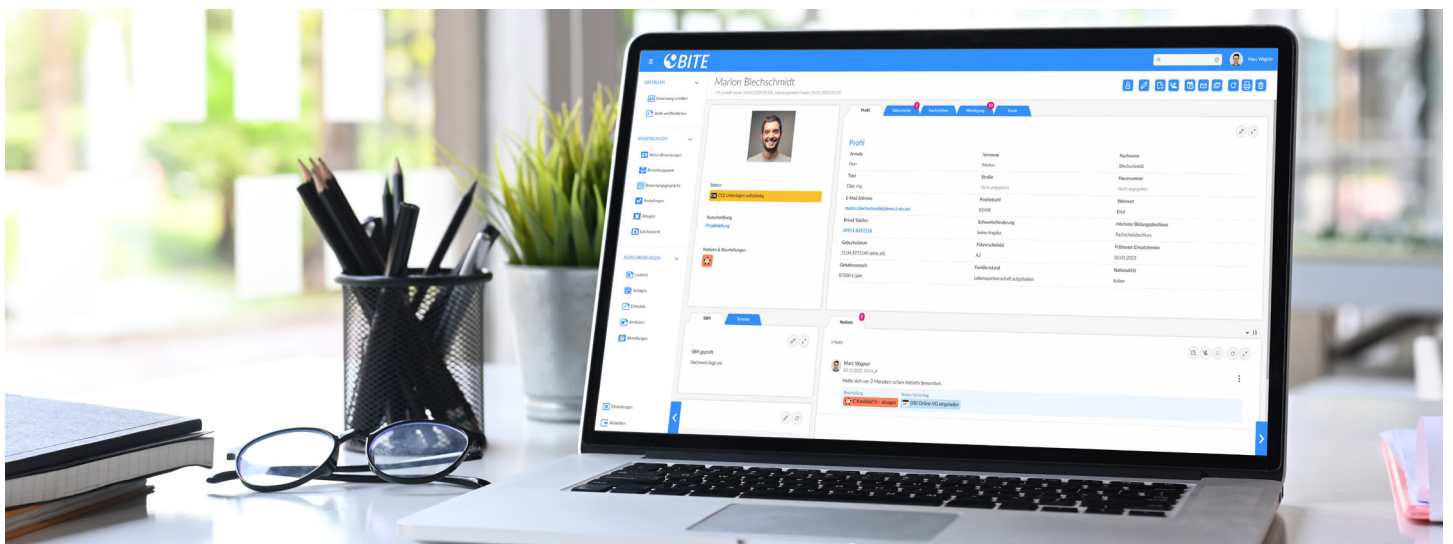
BITE

Marc Wagner

ERSTELLEN
Bewerbung erstellen
Stelle veröffentlichen

BEWERBUNGEN
Meine Bewerbungen
Bewerbungspool
Bewerbungsgespräche
Anstellungen
Absagen
Löschansicht

AUSSCHREIBUNGEN
Laufend
Vorlagen
Entwürfe
Archiviert
Stellenanzeigen

Einstellungen
Abmelden

Marlon Blechschmidt

Status
CO3 Unterlagen vollständig

Ausschreibung
Projektleitung

Notizen & Beurteilungen

Profil | Dokumente | Nachrichten | Weiterleitung | Karte

Profil

| Anrede | Vorname | Nachname |
|---|---|---|
| Herr | Marlon | Blechschmidt |
| Titel | Straße | Hausnummer |
| Dipl.-Ing. | Nicht angegeben | Nicht angegeben |
| E-Mail Adresse | Postleitzahl | Wohnort |
| marlon.blechschmidt@bitemail.de | 82418 | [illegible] |
| Privat Telefon | Schwerbehinderung | Höchster Bildungsabschluss |
| 09911 8397158 | keine Angabe | Fachschulabschluss |
| Geburtsdatum | Führerschein(e) | Frühester Eintrittstermin |
| 15.04.1972 (49 Jahre alt) | A2 | 01.01.2023 |
| Gehaltswunsch | Familienstand | Nationalität |
| 87000 € / Jahr | Lebenspartnerschaft aufgehoben | Italien |

SBH | Termine

SBH geprüft
Nachweis liegt vor

Notizen

1 Notiz

Marc Wagner
Melde dich vor 3 Monaten schon initiativ beworben.

Beurteilung
Kandidat*in - absagen
Status-Vorschlag
CO3 Online-VG eingeladen